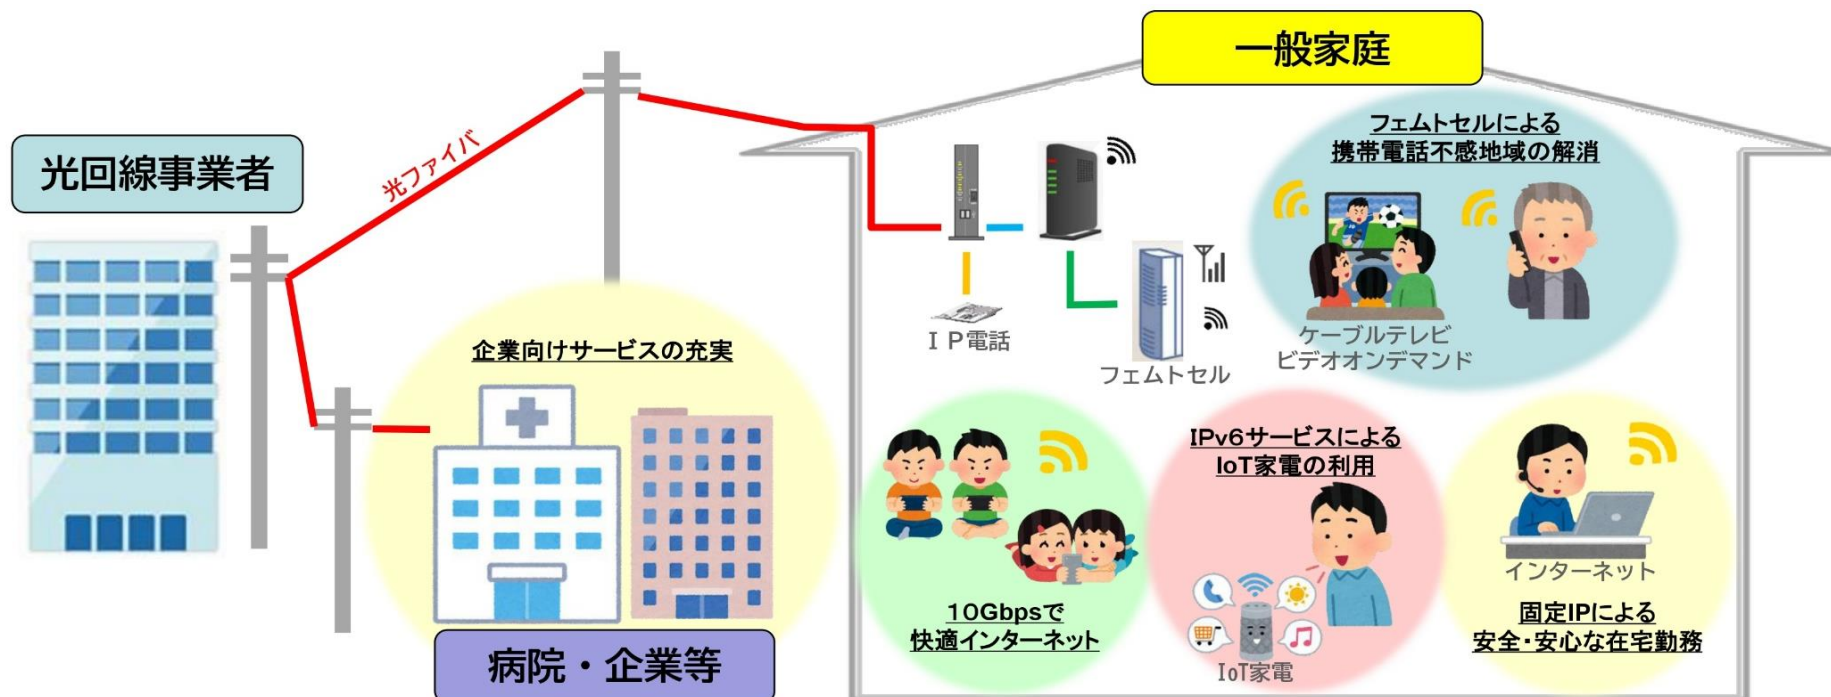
一般家庭

光回線事業者

光ファイバ

フェムトセルによる
携帯電話不感地域の解消

IP電話

フェムトセル

ケーブルテレビ
ビデオオンデマンド

企業向けサービスの充実

病院・企業等

10Gbpsで
快適インターネット

IPv6サービスによる
IoT家電の利用

IoT家電

インターネット

固定IPによる
安全・安心な在宅勤務